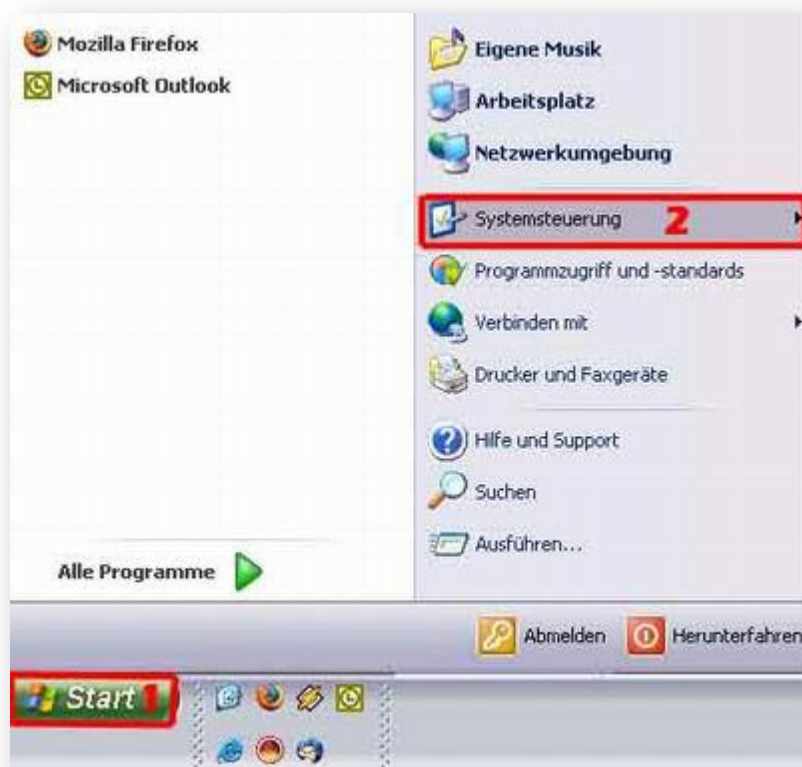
Mozilla Firefox
Microsoft Outlook

Alle Programme

Eigene Musik
Arbeitsplatz
Netzwerkumgebung
Systemsteuerung 2
Programmzugriff und -standards
Verbinden mit
Drucker und Faxgeräte
Hilfe und Support
Suchen
Ausführen...

Abmelden
Herunterfahren

Start 1